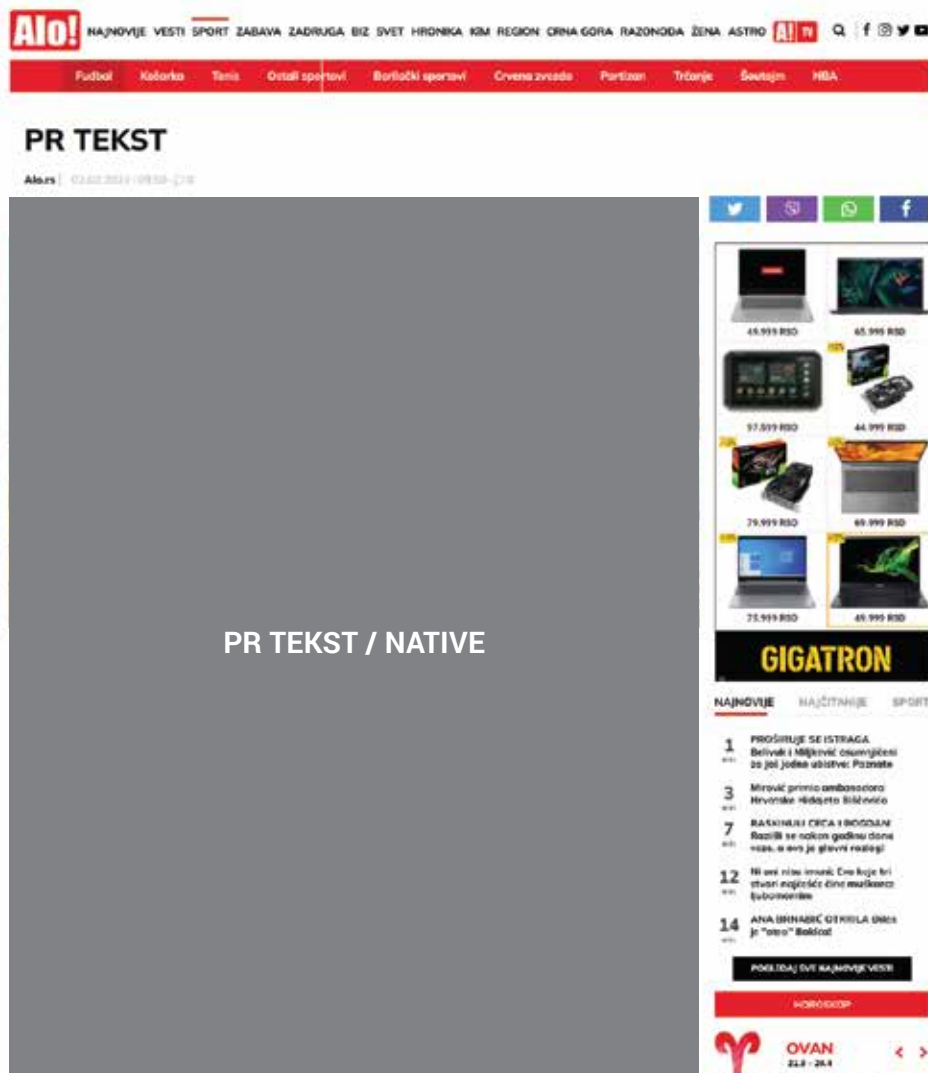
Alo! NAJNOVIJE VESTI SPORT ZABAVA ZADRUGA BIZ SVET HRONIKA KIM REGION CRNA GORA RAZONODA ŽENA ASTRO Alo! TV

Fudbal Košarka Tenis Ostali sportovi Borilački sportovi Crvena zvezda Partizan Trčanje Šoutajm NBA

PR TEKST

Alo.rs | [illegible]

PR TEKST / NATIVE

49.999 RSD
65.999 RSD
97.899 RSD
44.999 RSD
79.999 RSD
69.999 RSD
73.999 RSD
49.999 RSD

GIGATRON

NAJNOVIJE NAJČITANIJE SPORT

1 PROŠIRUJE SE ISTRAGA Belivuk i Miljković osumnjičeni za još jedno ubistvo: Poznato

3 Mirović primio ambasadora Hrvatske Hidajeta Biščevića

7 RASKINULI CECA I BOGDAN! Razišli se nakon godinu dana veze, a ovo je glavni razlog!

12 Ni oni nisu imuni: Evo koje tri stvari najčešće čine muškarci ljubomornim

14 ANA BRNABIĆ OTKRILA Ultra je "otac" Boldcat

POGLEDAJ SVE NAJNOVIJE VESTI

HOROSKOP

OVAN
21.3 - 20.4